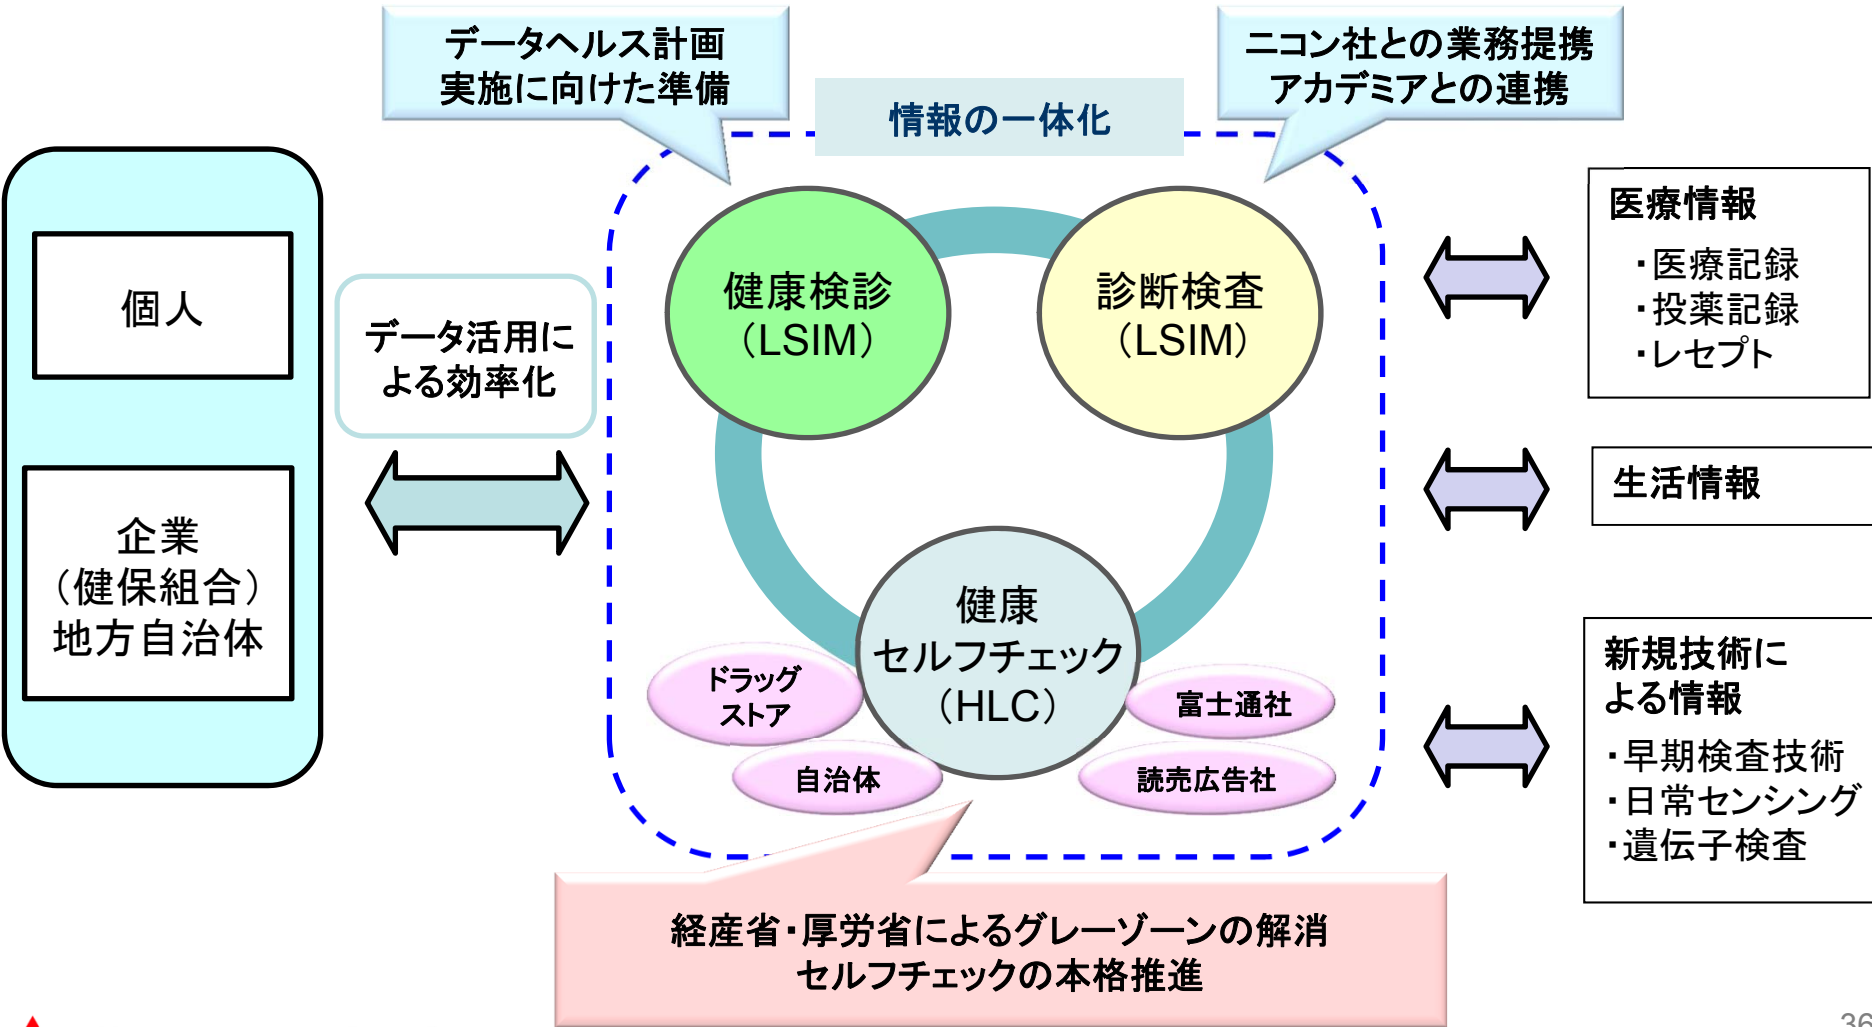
データヘルス計画
実施に向けた準備

ニコン社との業務提携
アカデミアとの連携

情報の一体化

個人

企業
(健保組合)
地方自治体

データ活用による効率化

健康検診
(LSIM)

診断検査
(LSIM)

健康
セルフチェック
(HLC)

ドラッグストア

自治体

富士通社

読売広告社

医療情報
・医療記録
・投薬記録
・レセプト

生活情報

新規技術による情報
・早期検査技術
・日常センシング
・遺伝子検査

経産省・厚労省によるグレーゾーンの解消
セルフチェックの本格推進

36